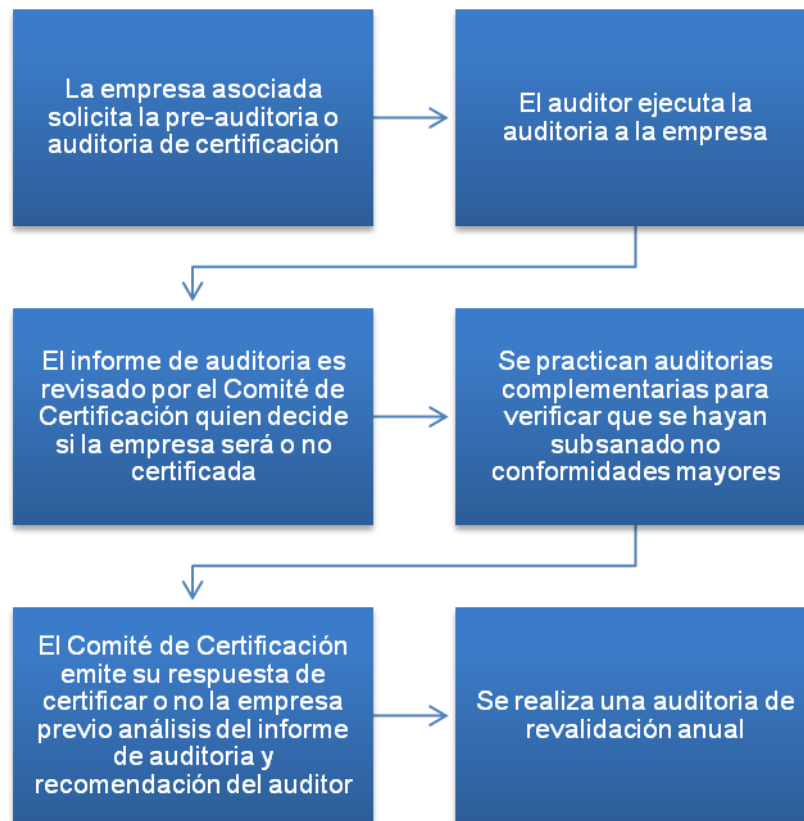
La empresa asociada solicita la pre-auditoria o auditoria de certificación

El auditor ejecuta la auditoria a la empresa

El informe de auditoria es revisado por el Comité de Certificación quien decide si la empresa será o no certificada

Se practican auditorias complementarias para verificar que se hayan subsanado no conformidades mayores

El Comité de Certificación emite su respuesta de certificar o no la empresa previo análisis del informe de auditoria y recomendación del auditor

Se realiza una auditoria de revalidación anual